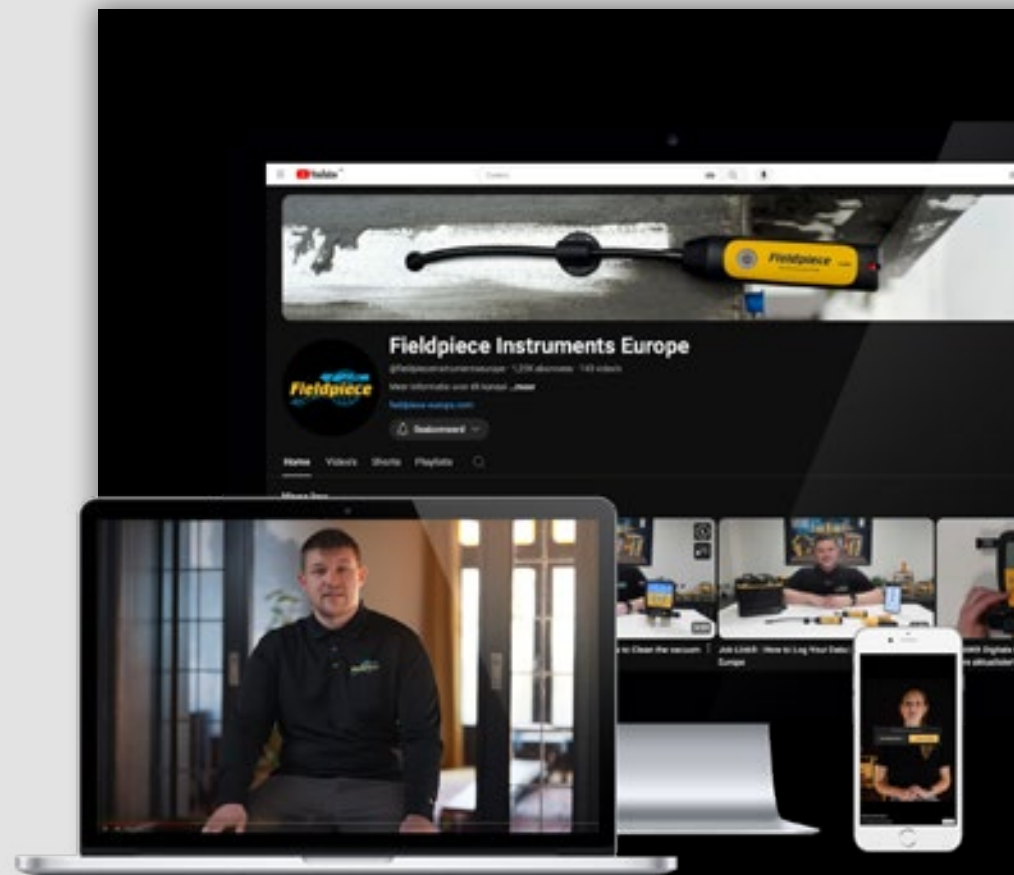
YouTube

Fieldpiece

Fieldpiece Instruments Europe

@fieldpieceinstrumentseurope · 1,23K abonnees · 143 video's

Meer informatie over dit kanaal ...meer

fieldpiece-europe.com

Geabonneerd

Home Video's Shorts Playlists

Fieldpiece

to Clean the vacuum

Job Link® - How to Log Your Data | Europe

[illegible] Digitale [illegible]